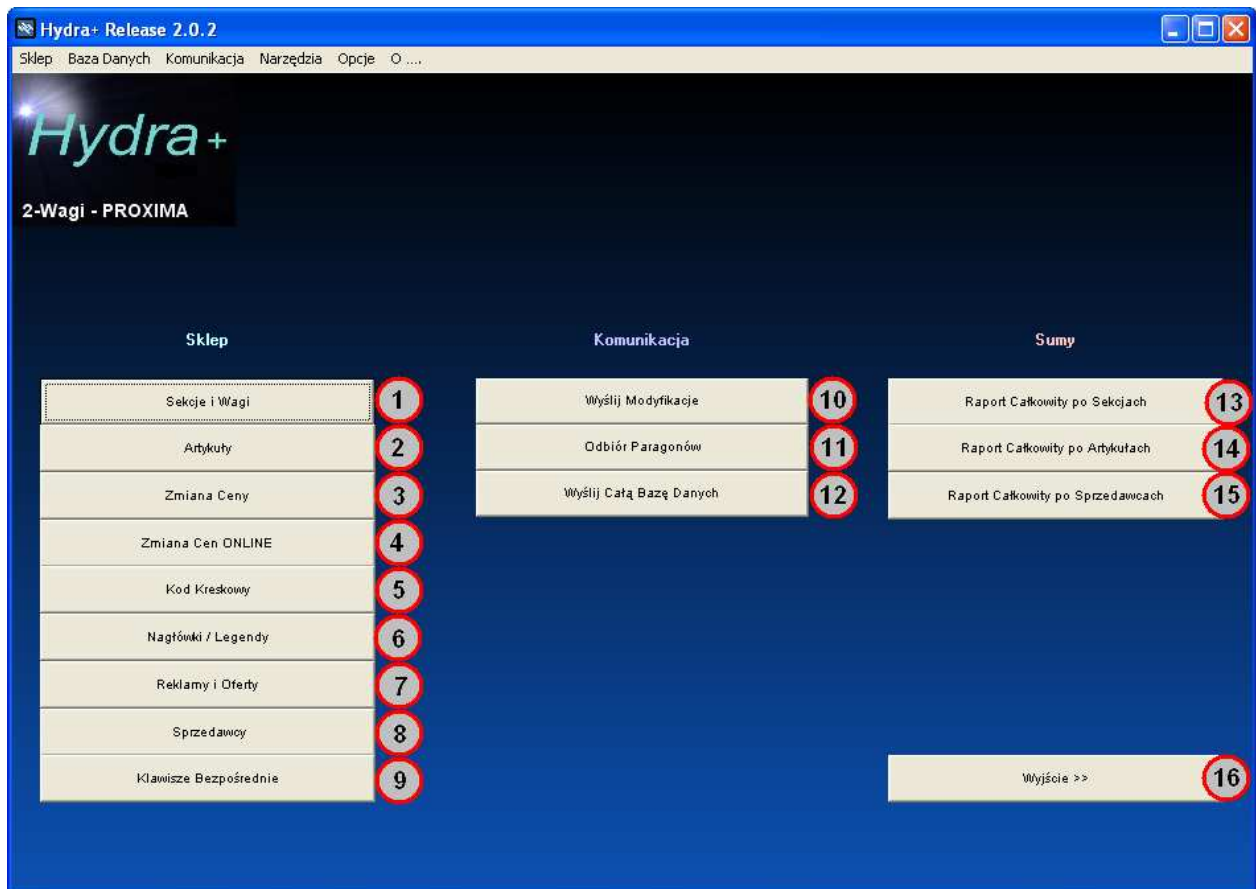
Hydra+ Release 2.0.2

Sklep Baza Danych Komunikacja Narzędzia Opcje O ....

Hydra+

2-Wagi - PROXIMA

Sklep

Sekcje i Wagi 1

Artykuły 2

Zmiana Ceny 3

Zmiana Cen ONLINE 4

Kod Kreskowy 5

Nagłówki / Legendy 6

Reklamy i Oferty 7

Sprzedawcy 8

Klawisze Bezpośrednie 9

Komunikacja

Wyślij Modyfikacje 10

Odbiór Paragonów 11

Wyślij Całą Bazę Danych 12

Sumy

Raport Całkowity po Sekcjach 13

Raport Całkowity po Artykułach 14

Raport Całkowity po Sprzedawcach 15

Wyjście >> 16